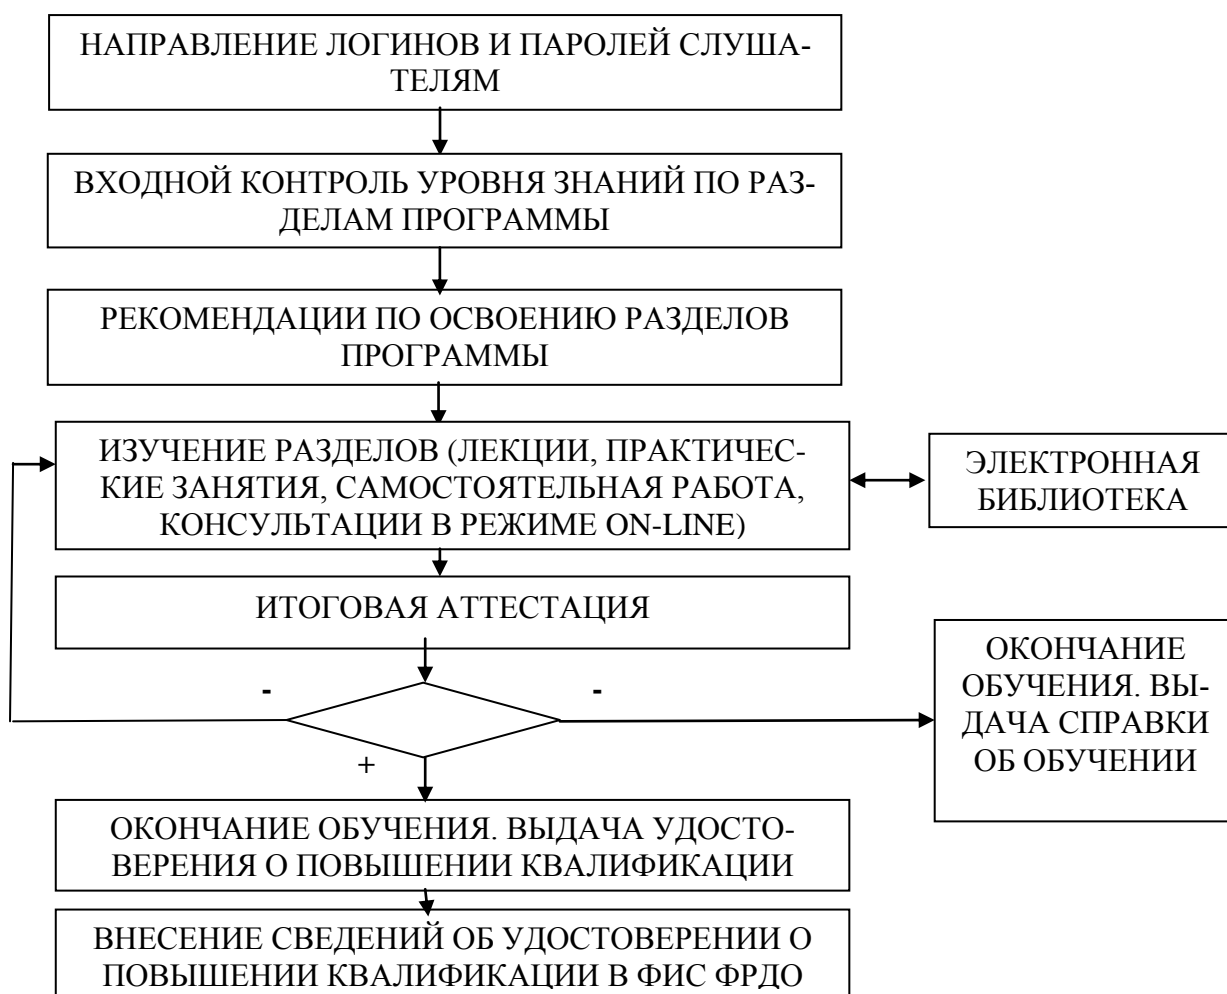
НАПРАВЛЕНИЕ ЛОГИНОВ И ПАРОЛЕЙ СЛУШАТЕЛЯМ

ВХОДНОЙ КОНТРОЛЬ УРОВНЯ ЗНАНИЙ ПО РАЗДЕЛАМ ПРОГРАММЫ

РЕКОМЕНДАЦИИ ПО ОСВОЕНИЮ РАЗДЕЛОВ ПРОГРАММЫ

ИЗУЧЕНИЕ РАЗДЕЛОВ (ЛЕКЦИИ, ПРАКТИЧЕСКИЕ ЗАНЯТИЯ, САМОСТОЯТЕЛЬНАЯ РАБОТА, КОНСУЛЬТАЦИИ В РЕЖИМЕ ON-LINE)

ЭЛЕКТРОННАЯ БИБЛИОТЕКА

ИТОГОВАЯ АТТЕСТАЦИЯ

-

-

+

ОКОНЧАНИЕ ОБУЧЕНИЯ. ВЫДАЧА СПРАВКИ ОБ ОБУЧЕНИИ

ОКОНЧАНИЕ ОБУЧЕНИЯ. ВЫДАЧА УДОСТОВЕРЕНИЯ О ПОВЫШЕНИИ КВАЛИФИКАЦИИ

ВНЕСЕНИЕ СВЕДЕНИЙ ОБ УДОСТОВЕРЕНИИ О ПОВЫШЕНИИ КВАЛИФИКАЦИИ В ФИС ФРДО